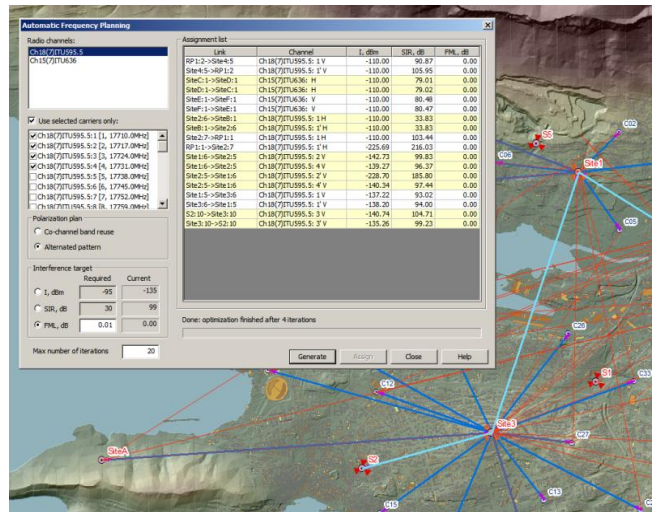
Automatic Frequency Planning

Radio channels:
Ch18(7)ITU595.5
Ch15(7)ITU636

Use selected carriers only:
Ch18(7)ITU595.5:1 [1, 17710.0MHz]
Ch18(7)ITU595.5:2 [2, 17717.0MHz]
Ch18(7)ITU595.5:3 [3, 17724.0MHz]
Ch18(7)ITU595.5:4 [4, 17731.0MHz]
Ch18(7)ITU595.5:5 [5, 17738.0MHz]
Ch18(7)ITU595.5:6 [6, 17745.0MHz]
Ch18(7)ITU595.5:7 [7, 17752.0MHz]
Ch18(7)ITU595.5:8 [8, 17759.0MHz]

Polarization plan
Co-channel band reuse
Alternated pattern

Interference target
| | Required | Current |
|---|---|---|
| I, dBm | -95 | -135 |
| SIR, dB | 30 | 99 |
| FML, dB | 0.01 | 0.00 |

Max number of iterations 20

Assignment list
| Link | Channel | I, dBm | SIR, dB | FML, dB |
|---|---|---|---|---|
| RP1:2->Site4:5 | Ch18(7)ITU595.5: 1 V | -110.00 | 90.87 | 0.00 |
| Site4:5->RP1:2 | Ch18(7)ITU595.5: 1'V | -110.00 | 105.95 | 0.00 |
| SiteC:1->SiteD:1 | Ch15(7)ITU636: H | -110.00 | 79.01 | 0.00 |
| SiteD:1->SiteC:1 | Ch15(7)ITU636: H | -110.00 | 79.02 | 0.00 |
| SiteE:1->SiteF:1 | Ch15(7)ITU636: V | -110.00 | 80.48 | 0.00 |
| SiteF:1->SiteE:1 | Ch15(7)ITU636: V | -110.00 | 80.47 | 0.00 |
| Site2:6->SiteB:1 | Ch18(7)ITU595.5: 1 H | -110.00 | 33.83 | 0.00 |
| SiteB:1->Site2:6 | Ch18(7)ITU595.5: 1'H | -110.00 | 33.83 | 0.00 |
| Site2:7->RP1:1 | Ch18(7)ITU595.5: 1 H | -110.00 | 103.44 | 0.00 |
| RP1:1->Site2:7 | Ch18(7)ITU595.5: 1'H | -225.69 | 216.03 | 0.00 |
| Site1:6->Site2:5 | Ch18(7)ITU595.5: 2 V | -142.73 | 99.83 | 0.00 |
| Site1:6->Site2:5 | Ch18(7)ITU595.5: 4 V | -139.27 | 96.37 | 0.00 |
| Site2:5->Site1:6 | Ch18(7)ITU595.5: 2'V | -228.70 | 185.80 | 0.00 |
| Site2:5->Site1:6 | Ch18(7)ITU595.5: 4'V | -140.34 | 97.44 | 0.00 |
| Site1:5->Site3:6 | Ch18(7)ITU595.5: 1 V | -137.22 | 93.02 | 0.00 |
| Site3:6->Site1:5 | Ch18(7)ITU595.5: 1'V | -138.20 | 94.00 | 0.00 |
| S2:10->Site3:10 | Ch18(7)ITU595.5: 3 V | -140.74 | 104.71 | 0.00 |
| Site3:10->S2:10 | Ch18(7)ITU595.5: 3'V | -135.26 | 99.23 | 0.00 |

Done: optimization finished after 4 iterations

Generate Assign Close Help

C02 S6 C06 Site1 C05 C20 C33 S1 C12 C27 Site3 SiteA S2 C13 C15